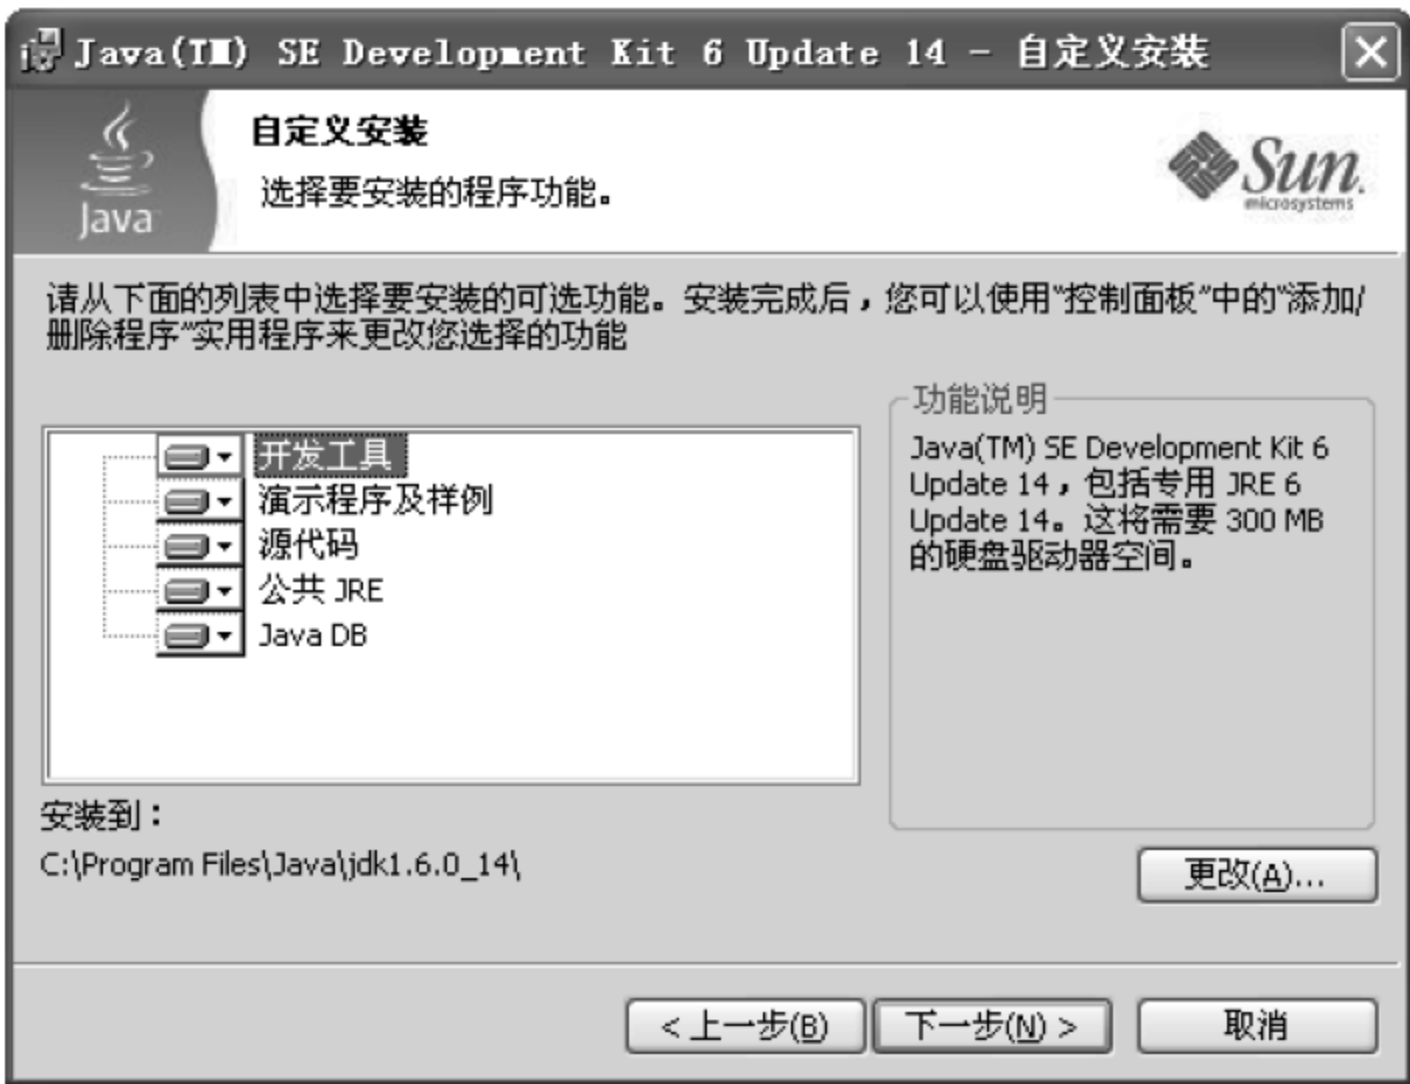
Java(TM) SE Development Kit 6 Update 14 - 自定义安装

自定义安装

选择要安装的程序功能。

Java

Sun microsystems

请从下面的列表中选择要安装的可选功能。安装完成后，您可以使用"控制面板"中的"添加/删除程序"实用程序来更改您选择的功能

开发工具
演示程序及样例
源代码
公共 JRE
Java DB

功能说明

Java(TM) SE Development Kit 6 Update 14，包括专用 JRE 6 Update 14。这将需要 300 MB 的硬盘驱动器空间。

安装到：

C:\Program Files\Java\jdk1.6.0_14\

更改(A)...

< 上一步(B)　下一步(N) >　取消